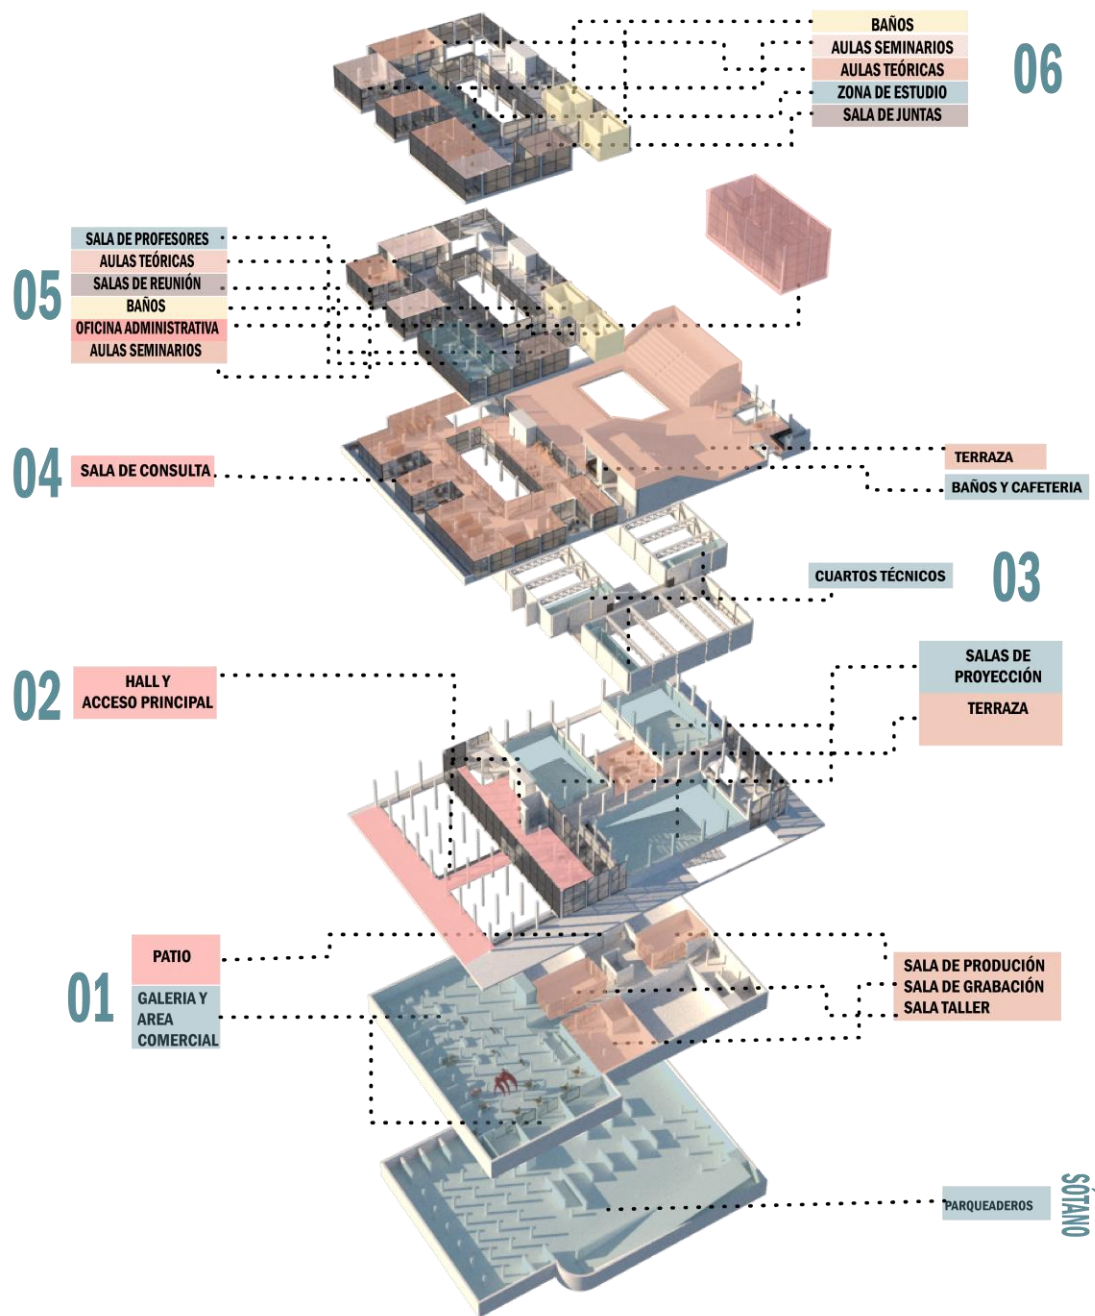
BAÑOS
AULAS SEMINARIOS
AULAS TEÓRICAS
ZONA DE ESTUDIO
SALA DE JUNTAS

06

SALA DE PROFESORES
AULAS TEÓRICAS
SALAS DE REUNIÓN
BAÑOS
OFICINA ADMINISTRATIVA
AULAS SEMINARIOS

05

04

SALA DE CONSULTA

TERRAZA
BAÑOS Y CAFETERIA

CUARTOS TÉCNICOS

03

02

HALL Y ACCESO PRINCIPAL

SALAS DE PROYECCIÓN
TERRAZA

PATIO
GALERIA Y AREA COMERCIAL

01

SALA DE PRODUCIÓN
SALA DE GRABACIÓN
SALA TALLER

PARQUEADEROS

SÓTANO